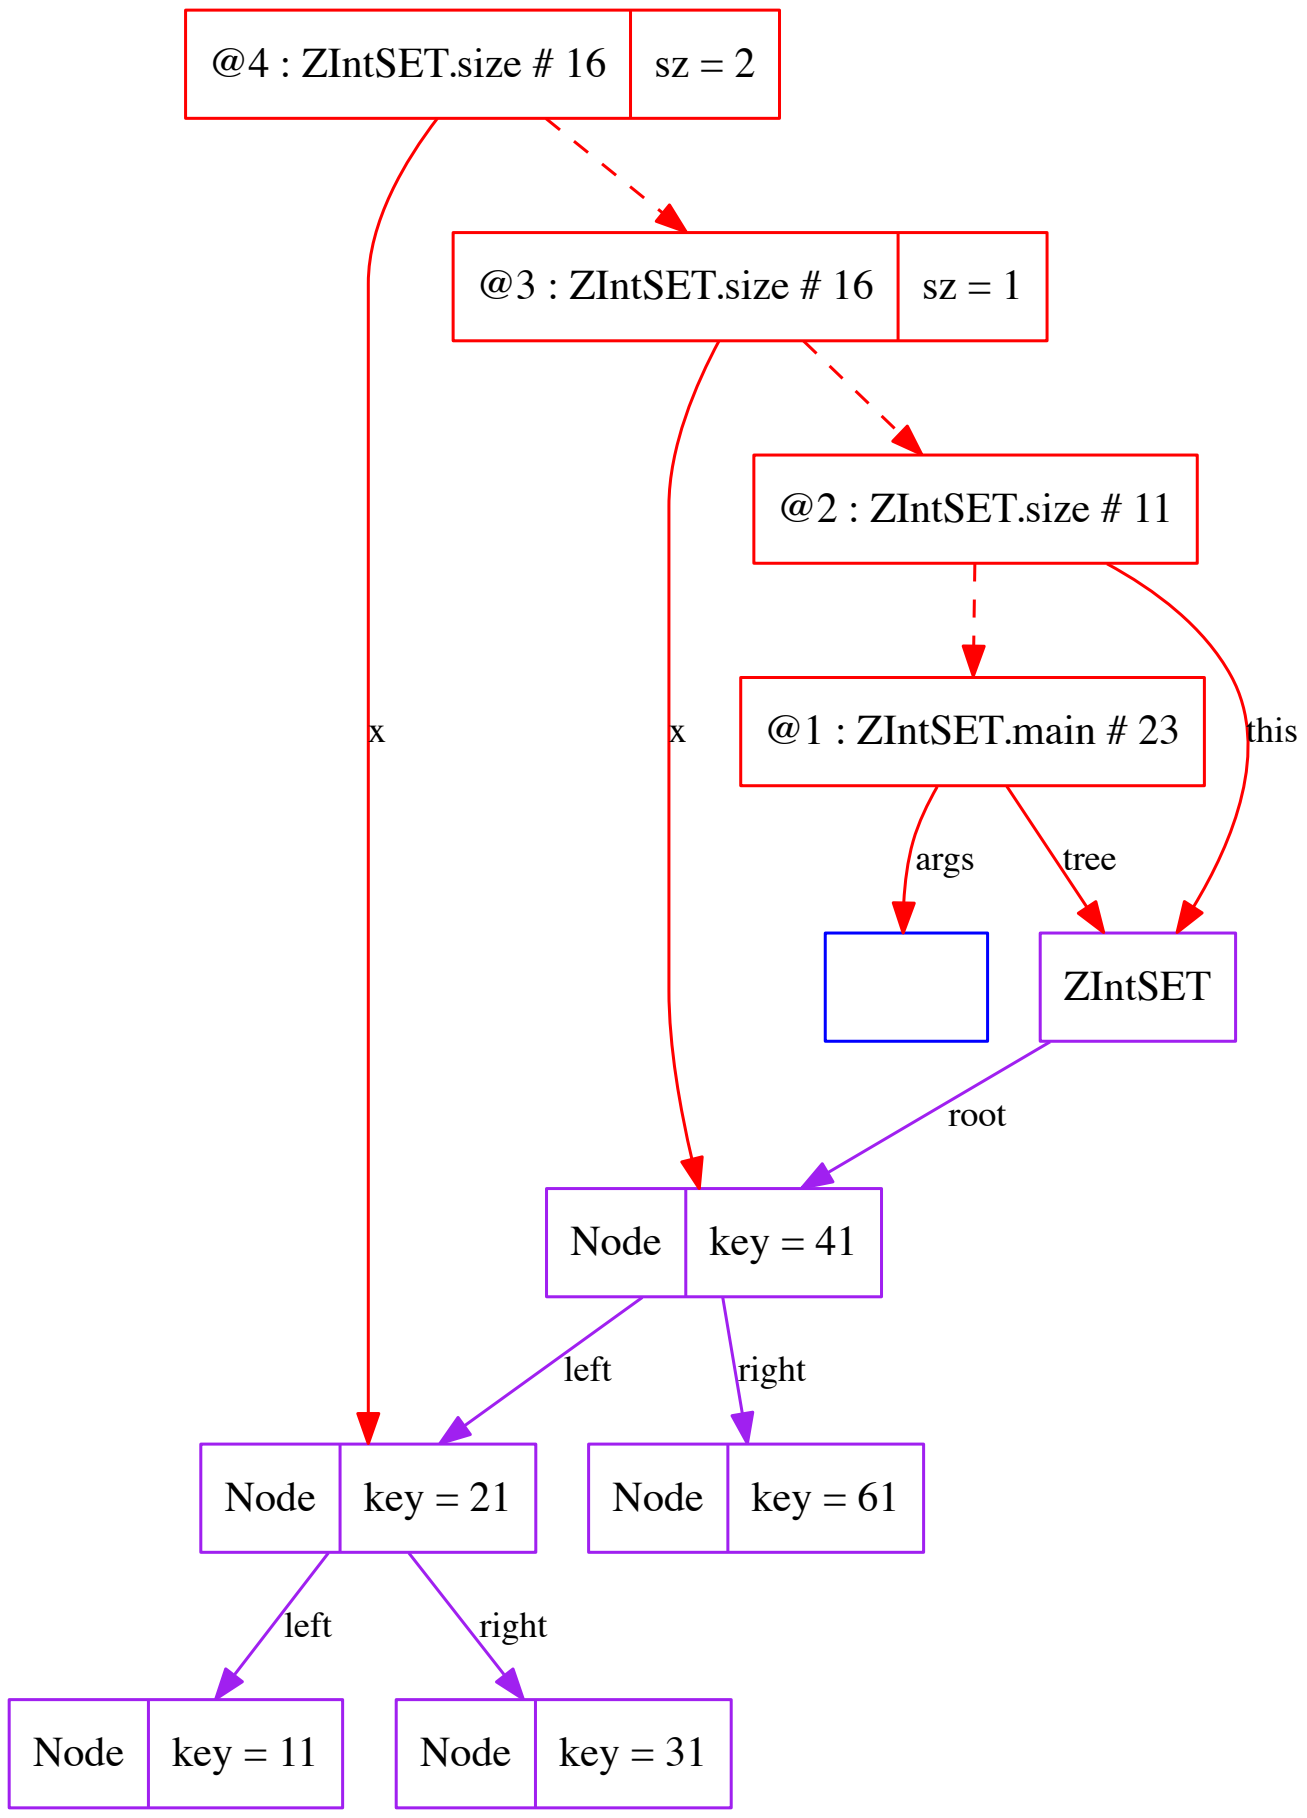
@4 : ZIntSET.size # 16 | sz = 2

@3 : ZIntSET.size # 16 | sz = 1

@2 : ZIntSET.size # 11

@1 : ZIntSET.main # 23

x

x

this

args

tree

ZIntSET

root

Node | key = 41

left

right

Node | key = 21

Node | key = 61

left

right

Node | key = 11

Node | key = 31